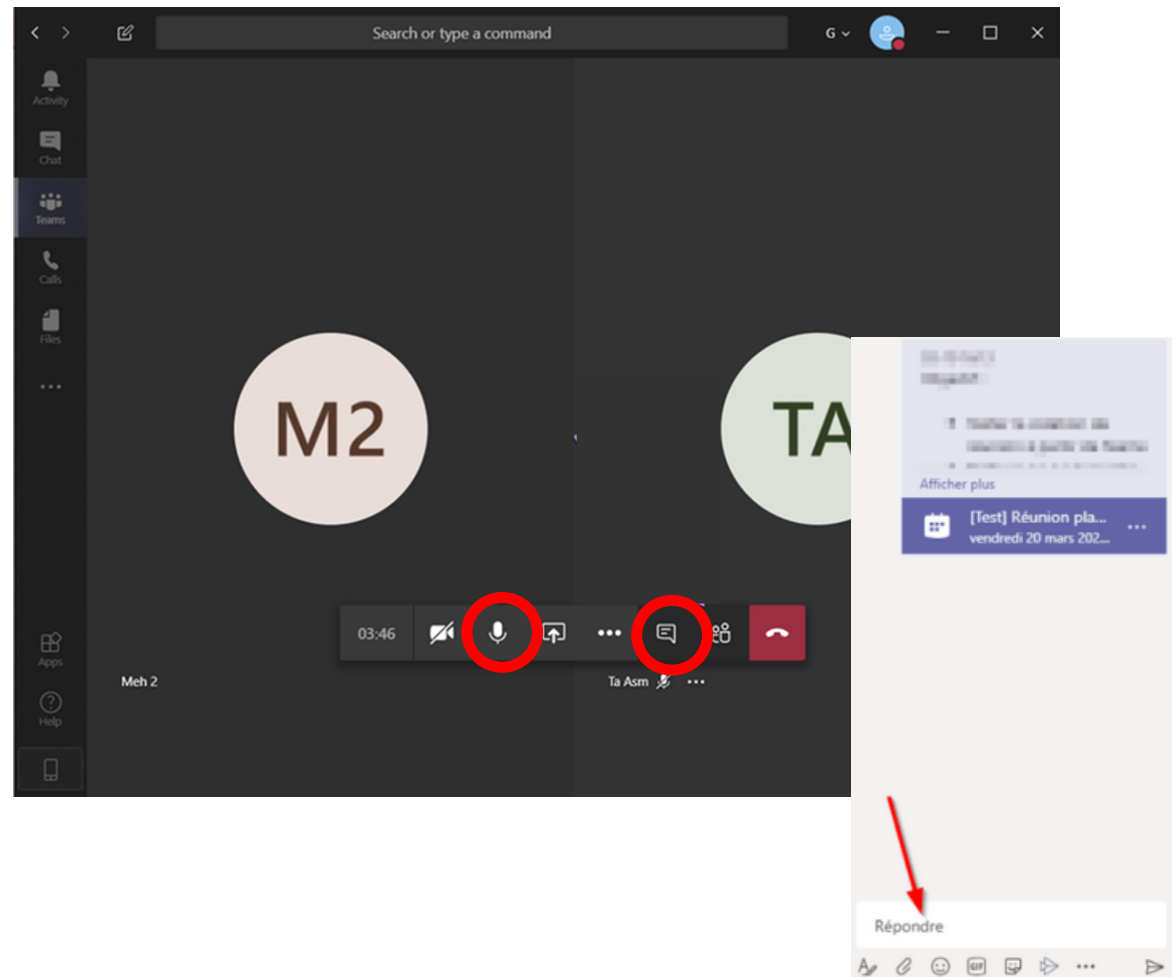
Search or type a command

G

Activity

Chat

Teams

Calls

Files

...

Apps

Help

M2

TA

03:46

...

Meh 2

Ta Asm

...

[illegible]
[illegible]
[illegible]
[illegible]

Afficher plus

[Test] Réunion pla...
vendredi 20 mars 202...

...

Répondre

GIF

...